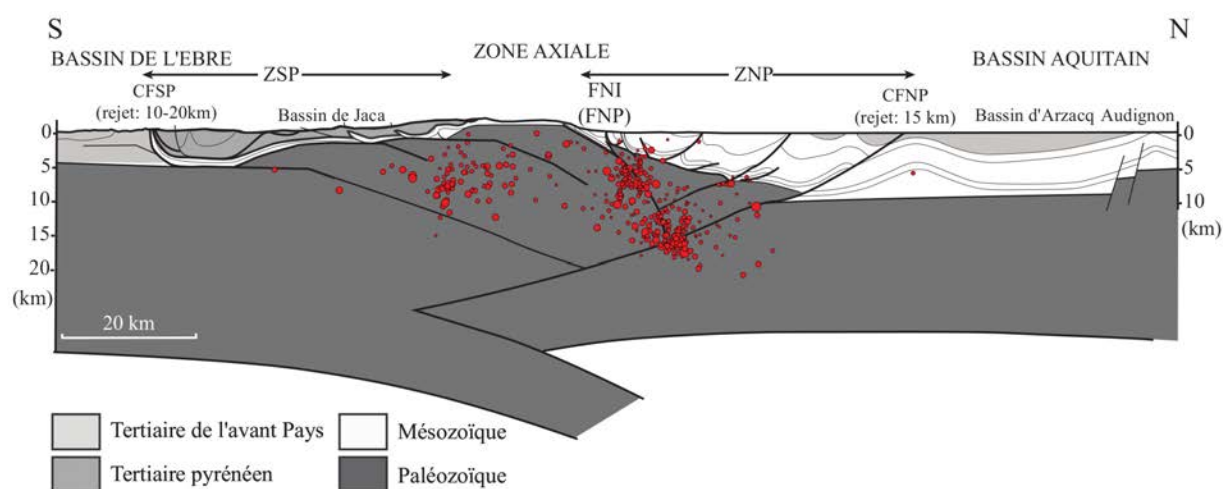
S

N

BASSIN DE L'EBRE

ZONE AXIALE

BASSIN AQUITAIN

ZSP

ZNP

CFSP
(rejet: 10-20km)

Bassin de Jaca

FNI
(FNP)

CFNP
(rejet: 15 km)

Bassin d'Arzacq

Audignon

0
5
10
15
20
(km)

0
5
10
15
(km)

20 km

Tertiaire de l'avant Pays

Tertiaire pyrénéen

Mésozoïque

Paléozoïque